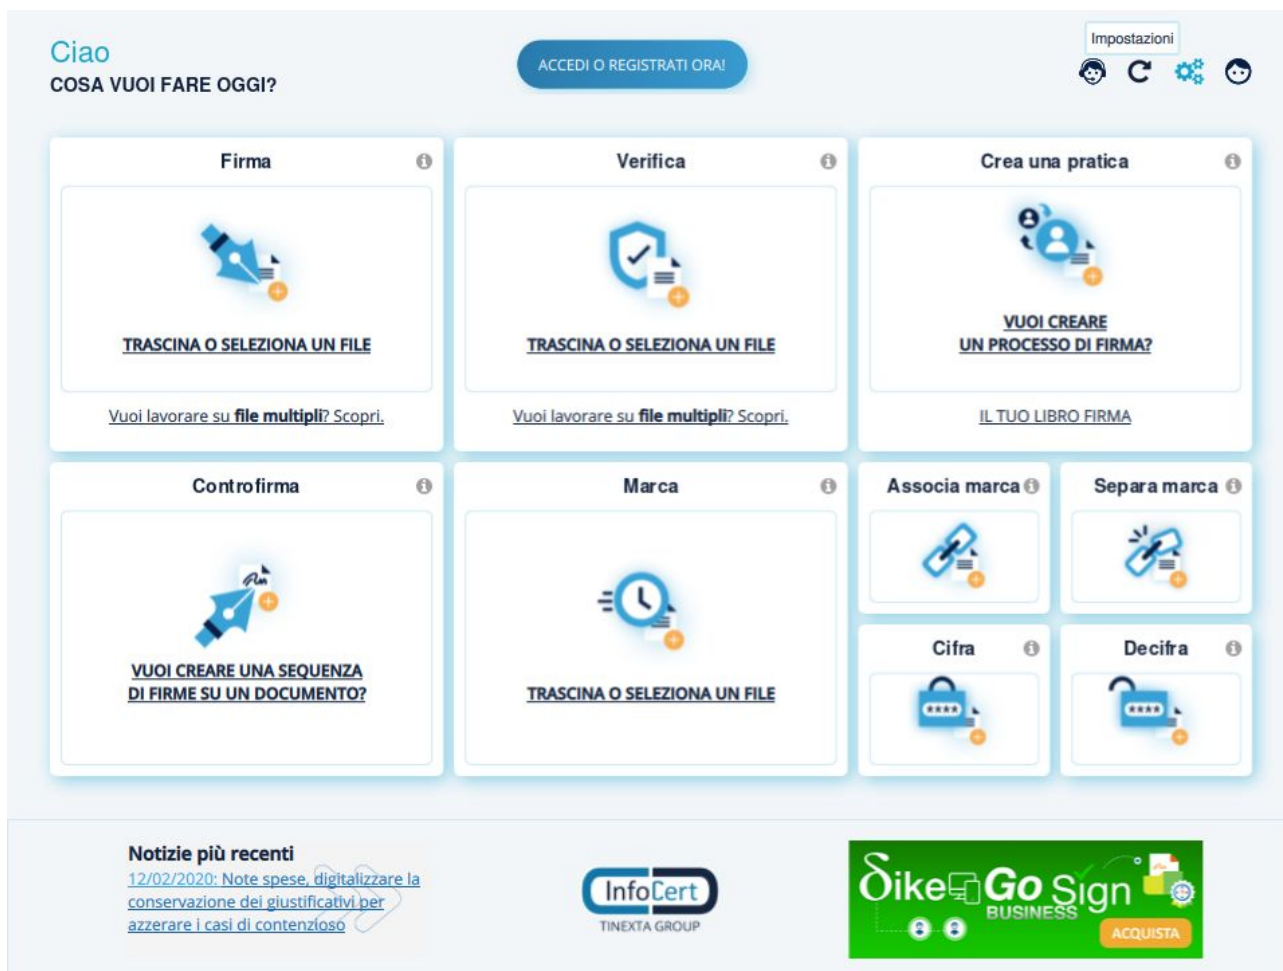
Ciao
COSA VUOI FARE OGGI?

ACCEDI O REGISTRATI ORA!

Impostazioni

Firma

TRASCINA O SELEZIONA UN FILE

Vuoi lavorare su **file multipli**? Scopri.

Verifica

TRASCINA O SELEZIONA UN FILE

Vuoi lavorare su **file multipli**? Scopri.

Crea una pratica

VUOI CREARE UN PROCESSO DI FIRMA?

IL TUO LIBRO FIRMA

Controfirma

VUOI CREARE UNA SEQUENZA DI FIRME SU UN DOCUMENTO?

Marca

TRASCINA O SELEZIONA UN FILE

Associa marca

Separa marca

Cifra

Decifra

Notizie più recenti
12/02/2020: Note spese, digitalizzare la conservazione dei giustificativi per azzerare i casi di contenzioso

InfoCert
TINEXTA GROUP

Dike GoSign
BUSINESS
ACQUISTA